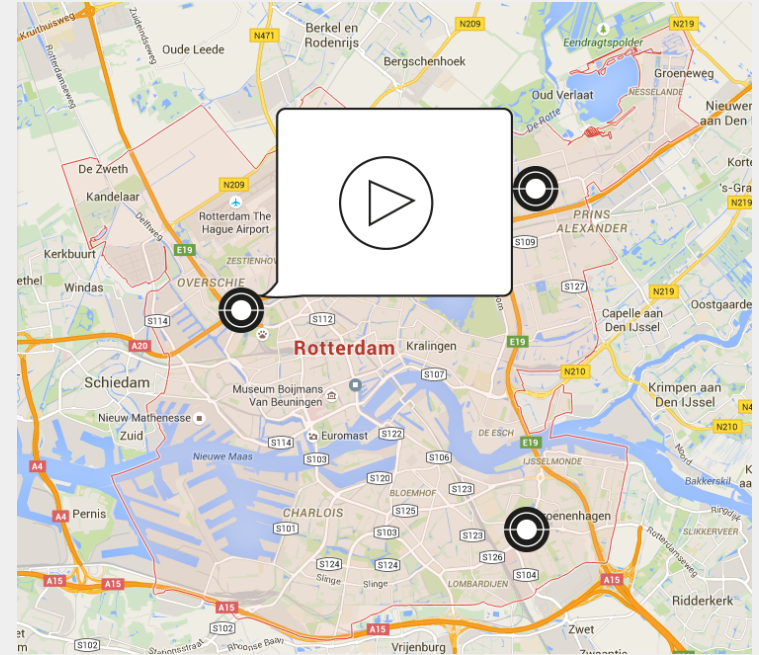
Kruithuisweg
Zuidweg
Berkel en Rodenrijs
N209
N219
Oude Leede
N471
Bergschenhoek
Eendragtspolder
Groeneweg
Rotterdamseweg
Oud Verlaat
NESSELANDE
Nieuwe aan Den
De Rotte
De Zweth
Korte
Kandelaar
N209
's-Gra
Delftweg
Rotterdam The Hague Airport
PRINS ALEXANDER
N219
E19
S109
Kerkbuurt
ZESTIENHOV
ethel
Windas
OVERSCHIE
S127
N219
Oostgaarde
S114
S112
Capelle aan Den IJssel
A20
Rotterdam
Kralingen
E19
Schiedam
S107
N210
Museum Boijmans Van Beuningen
Krimpen aan Den IJssel
Nieuw Mathenesse
Zuid
S114
Euromast
S122
DE ESCH
N210
S103
S106
E19
Nieuwe Maas
IJSSELMONDE
A4
S120
S123
BLOEMHOF
Bakkerskil
A4
Pernis
CHARLOIS
S125
enenhagen
S101
S103
S123
SLIKKERVEER
S124
S124
S126
Rotterdamseweg
Slinge
Slinge
LOMBARDIJEN
S104
A15
A15
A15
A15
Ridderkerk
A15
S102
S102
Rhoone Baan
Vrijenburg
Zwet